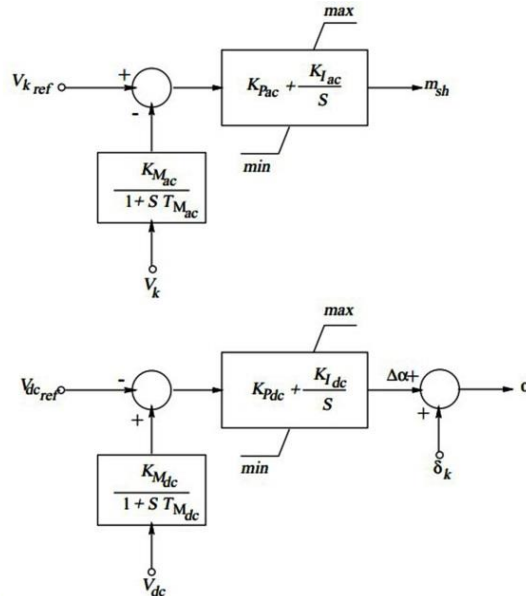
max

$V_{k\,ref}$

+

-

$K_{Pac} + \frac{K_{I_{ac}}}{S}$

$m_{sh}$

min

$\frac{K_{M_{ac}}}{1 + S\,T_{M_{ac}}}$

$V_k$

max

$V_{dc_{ref}}$

-

+

$K_{Pdc} + \frac{K_{I_{dc}}}{S}$

$\Delta\alpha$+

+

$\delta_k$

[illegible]

min

$\frac{K_{M_{dc}}}{1 + S\,T_{M_{dc}}}$

$V_{dc}$